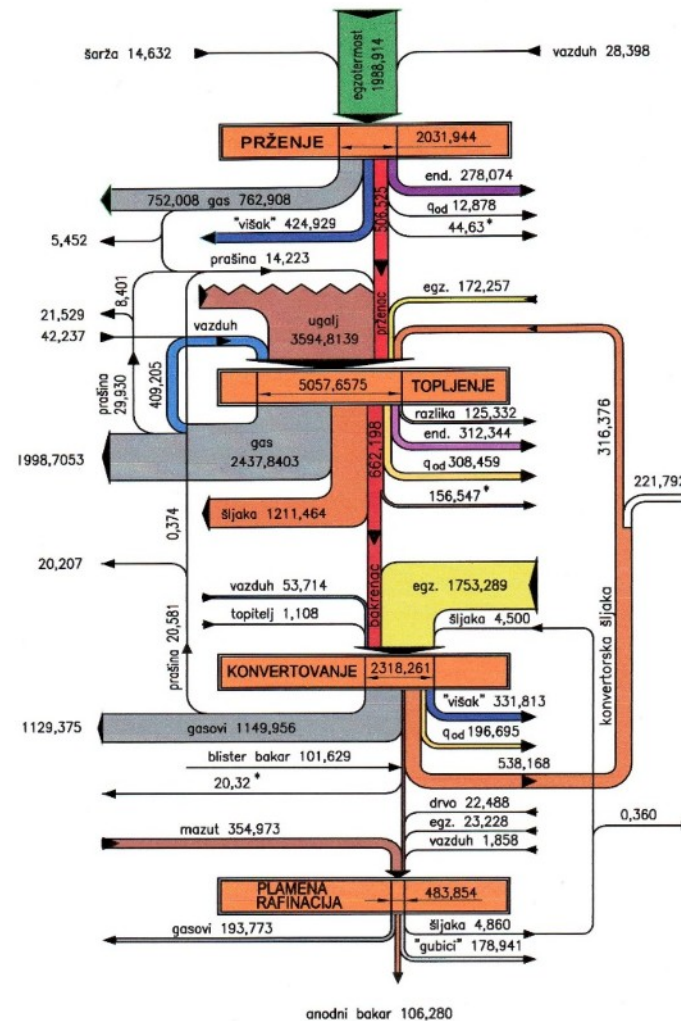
šarža 14,632

egzotermost 1988,914

vazduh 28,398

PRŽENJE

2031,944

752,008 gas 762,908

end. 278,074

$q_{od}$ 12,878

"višak" 424,929

506,525

44,63*

5,452

prašina 14,223

8,401

21,529

prženac

egz. 172,257

42,237

vazduh

ugalj 3594,8139

prašina 29,930

409,205

5057,6575

TOPLJENJE

razlika 125,332

end. 312,344

1998,7053

gas 2437,8403

$q_{od}$ 308,459

316,376

662,198

156,547*

221,792

šljaka 1211,464

0,374

20,207

vazduh 53,714

egz. 1753,289

topitelj 1,108

bakrenac

šljaka 4,500

prašina 20,581

konvertorska šljaka

KONVERTOVANJE

2318,261

"višak" 331,813

1129,375

gasovi 1149,956

$q_{od}$ 196,695

blister bakar 101,629

538,168

20,32*

drvo 22,488

0,360

egz. 23,228

mazut 354,973

vazduh 1,858

PLAMENA RAFINACIJA

483,854

gasovi 193,773

šljaka 4,860

"gubici" 178,941

anodni bakar 106,280